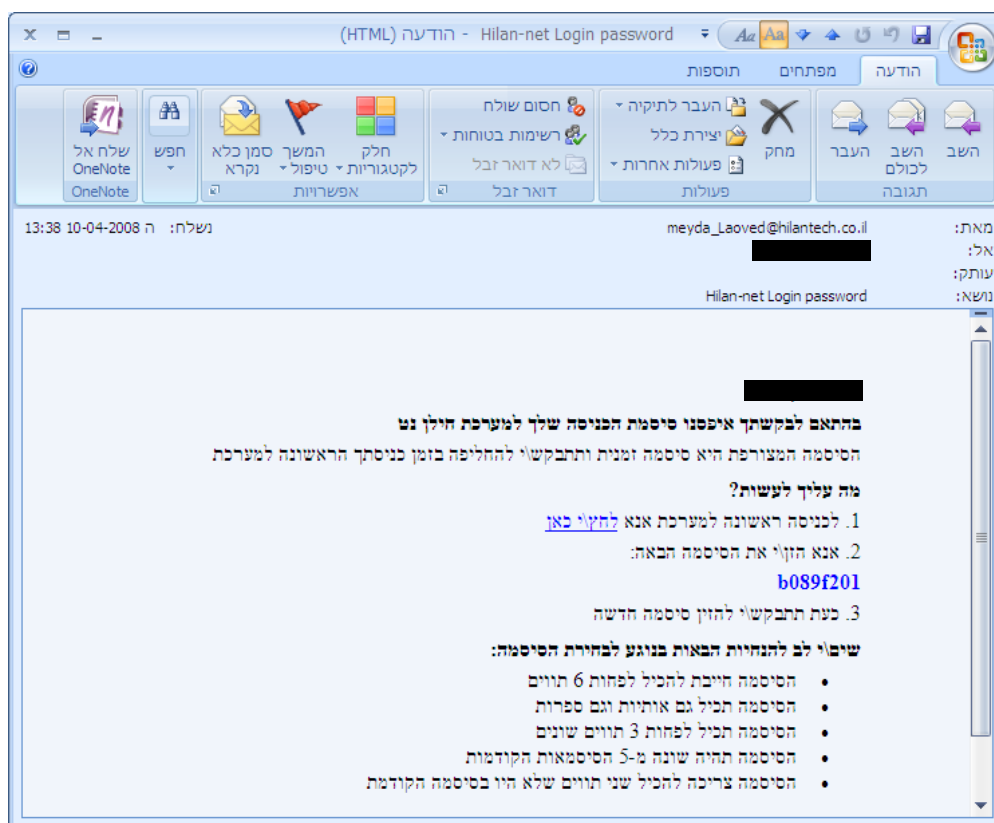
Hilan-net Login password - הודעה (HTML)

הודעה מפתחים תוספות

השב השב לכולם העבר
תגובה

מחק העבר לתיקיה יצירת כלל פעולות אחרות
פעולות

חסום שולח רשימות בטוחות לא דואר זבל
דואר זבל

חלק לקטגוריות המשך טיפול סמן כלא נקרא
אפשרויות

חפש

שלח אל OneNote
OneNote

מאת: meyda_Laoved@hilantech.co.il
אל:
עותק:
נושא: Hilan-net Login password

נשלח: ה 10-04-2008 13:38

בהתאם לבקשתך איפסנו סיסמת הכניסה שלך למערכת הילן נט

הסיסמה המצורפת היא סיסמה זמנית ותתבקש\י להחליפה בזמן כניסתך הראשונה למערכת

מה עליך לעשות?

1. לכניסה ראשונה למערכת אנא לחץ\י כאן

2. אנא הזן\י את הסיסמה הבאה:

b089f201

3. כעת תתבקש\י להזין סיסמה חדשה

שים\י לב להנחיות הבאות בנוגע לבחירת הסיסמה:

- הסיסמה חייבת להכיל לפחות 6 תווים
- הסיסמה תכיל גם אותיות וגם ספרות
- הסיסמה תכיל לפחות 3 תווים שונים
- הסיסמה תהיה שונה מ-5 הסיסמאות הקודמות
- הסיסמה צריכה להכיל שני תווים שלא היו בסיסמה הקודמת